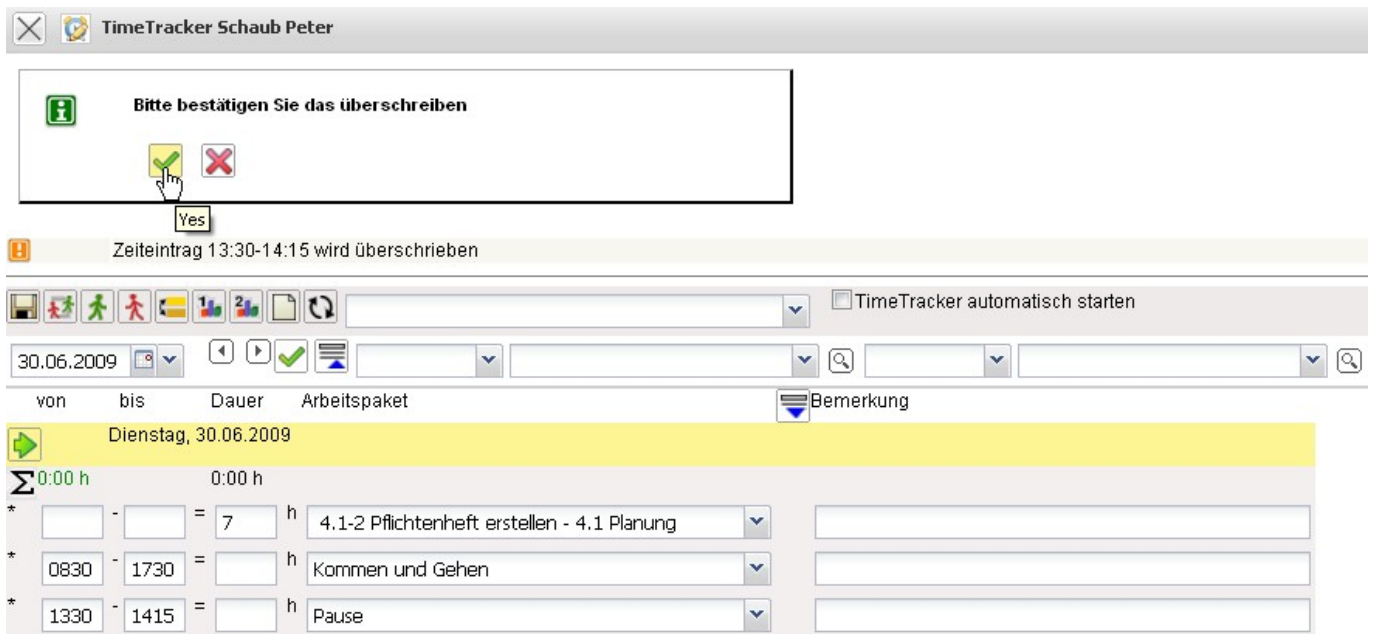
TimeTracker Schaub Peter

Bitte bestätigen Sie das überschreiben

Yes

Zeiteintrag 13:30-14:15 wird überschrieben

TimeTracker automatisch starten

30.06.2009

| von | bis | Dauer | Arbeitspaket | Bemerkung |
|---|---|---|---|---|
| Dienstag, 30.06.2009 | | | | |
| $\Sigma$ 0:00 h | | 0:00 h | | |
| * | - | = 7 h | 4.1-2 Pflichtenheft erstellen - 4.1 Planung | |
| * 0830 | - 1730 | = h | Kommen und Gehen | |
| * 1330 | - 1415 | = h | Pause | |